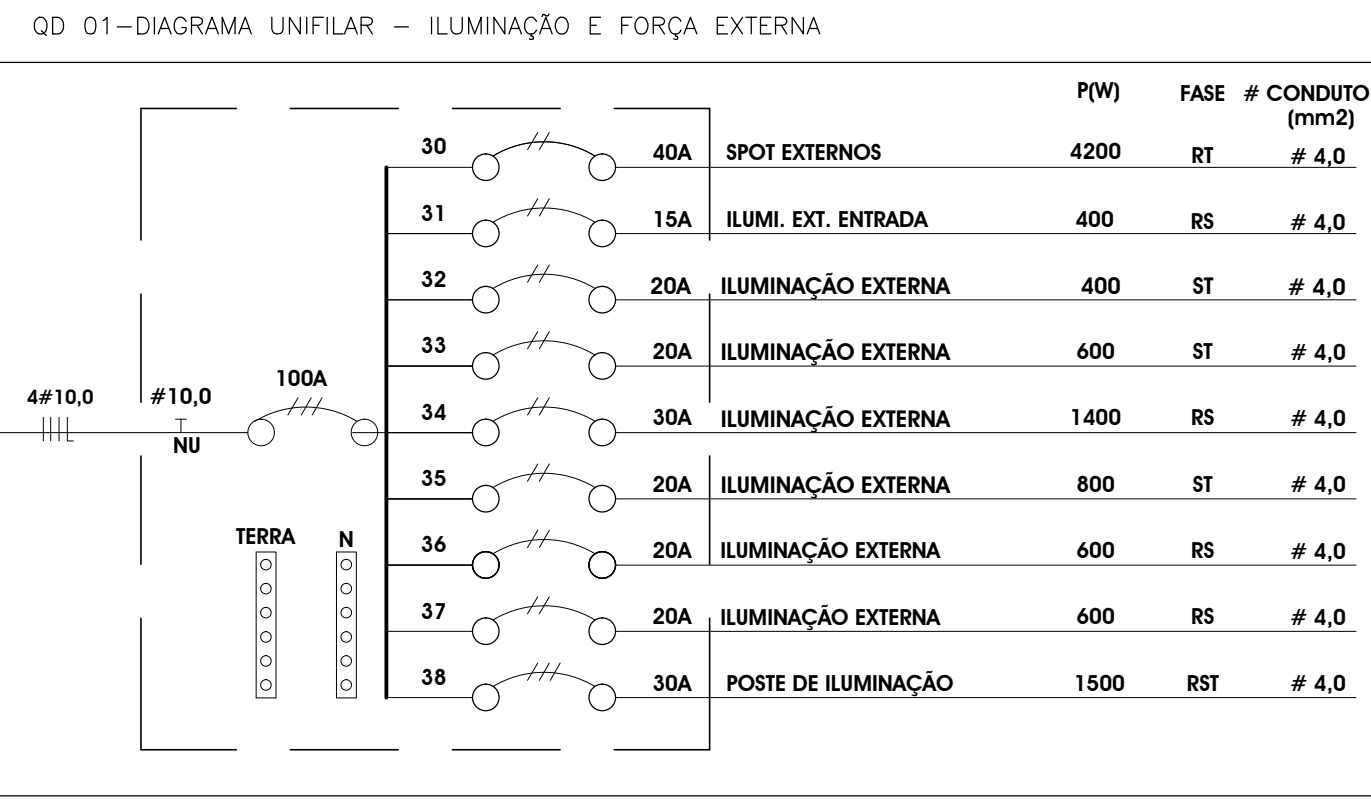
QD 01–DIAGRAMA UNIFILAR – ILUMINAÇÃO E FORÇA EXTERNA

P(W) FASE # CONDUTO (mm2)

4#10,0
#10,0
NU
100A

TERRA
N

| | | | | | |
|---|---|---|---|---|---|
| 30 | 40A | SPOT EXTERNOS | 4200 | RT | # 4,0 |
| 31 | 15A | ILUMI. EXT. ENTRADA | 400 | RS | # 4,0 |
| 32 | 20A | ILUMINAÇÃO EXTERNA | 400 | ST | # 4,0 |
| 33 | 20A | ILUMINAÇÃO EXTERNA | 600 | ST | # 4,0 |
| 34 | 30A | ILUMINAÇÃO EXTERNA | 1400 | RS | # 4,0 |
| 35 | 20A | ILUMINAÇÃO EXTERNA | 800 | ST | # 4,0 |
| 36 | 20A | ILUMINAÇÃO EXTERNA | 600 | RS | # 4,0 |
| 37 | 20A | ILUMINAÇÃO EXTERNA | 600 | RS | # 4,0 |
| 38 | 30A | POSTE DE ILUMINAÇÃO | 1500 | RST | # 4,0 |